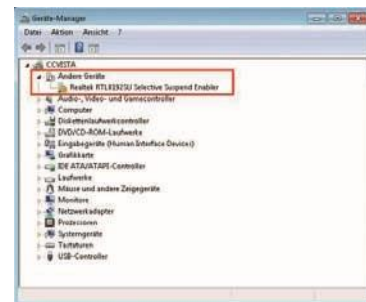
Geräte-Manager

Datei Aktion Ansicht ?

CCVISTA
Andere Geräte
Realtek RTL8192SU Selective Suspend Enabler
Audio-, Video- und Gamecontroller
Computer
Diskettenlaufwerkcontroller
DVD/CD-ROM-Laufwerke
Eingabegeräte (Human Interface Devices)
Grafikkarte
IDE ATA/ATAPI-Controller
Laufwerke
Mäuse und andere Zeigegeräte
Monitore
Netzwerkadapter
Prozessoren
Systemgeräte
Tastaturen
USB-Controller